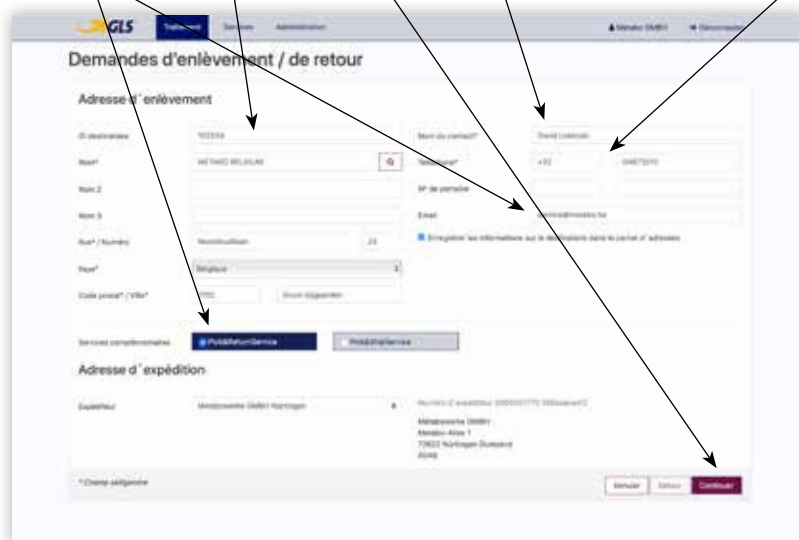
GLS Traitement Services Administration Metabo GMBH Déconnexion

Demandes d'enlèvement / de retour

Adresse d´enlèvement

ID destinataire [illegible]
Nom* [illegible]
Nom 2
Nom 3
Rue* / Numéro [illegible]
Pays* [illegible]
Code postal* / Ville* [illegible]

Nom du contact* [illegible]
Téléphone* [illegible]
N° de portable
Email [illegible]
Enregistrer les informations sur le destinataire dans le carnet d´adresses

Services complémentaires PickAndReturnService PickAndShipService

Adresse d´expédition

Expéditeur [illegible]
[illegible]
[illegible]
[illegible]
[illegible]
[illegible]

* Champ obligatoire

Annuler Retour Continuer